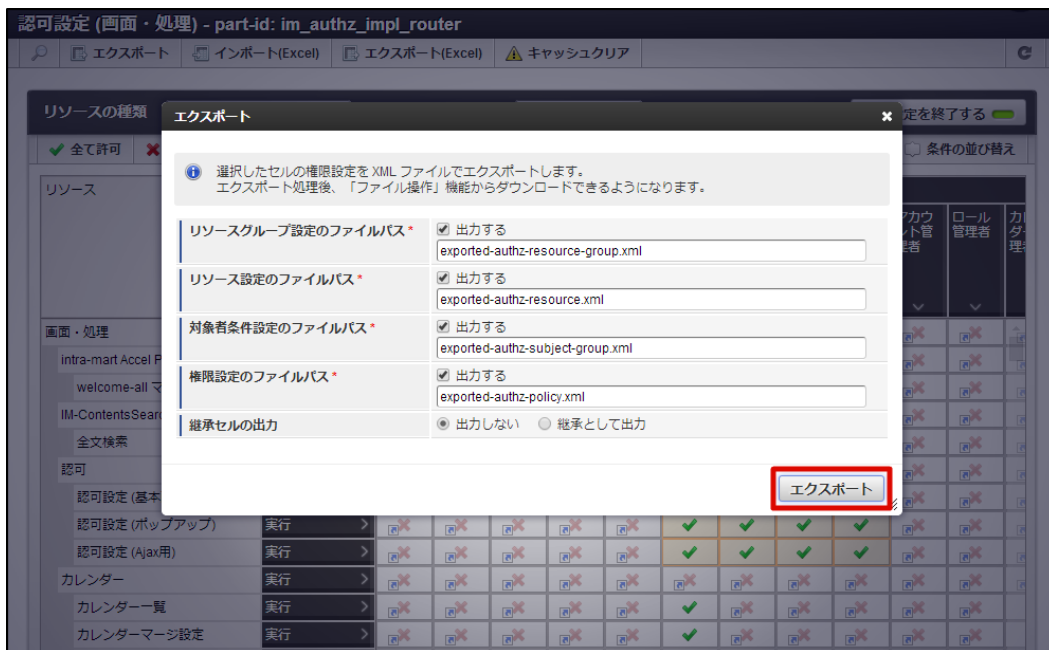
認可設定 (画面・処理) - part-id: im_authz_impl_router

エクスポート | インポート(Excel) | エクスポート(Excel) | キャッシュクリア

リソースの種類

定を終了する

全て許可

条件の並び替え

リソース

アカウント管理者

ロール管理者

画面・処理

intra-mart Accel P

welcome-all マ

IM-ContentsSear

全文検索

認可

認可設定 (基本

認可設定 (ポップアップ) 実行

認可設定 (Ajax用) 実行

カレンダー 実行

カレンダー一覧 実行

カレンダーマージ設定 実行

エクスポート

選択したセルの権限設定を XML ファイルでエクスポートします。
エクスポート処理後、「ファイル操作」機能からダウンロードできるようになります。

| | |
|---|---|
| リソースグループ設定のファイルパス * | ☑ 出力する exported-authz-resource-group.xml |
| リソース設定のファイルパス * | ☑ 出力する exported-authz-resource.xml |
| 対象者条件設定のファイルパス * | ☑ 出力する exported-authz-subject-group.xml |
| 権限設定のファイルパス * | ☑ 出力する exported-authz-policy.xml |
| 継承セルの出力 | ◉ 出力しない ○ 継承として出力 |

エクスポート